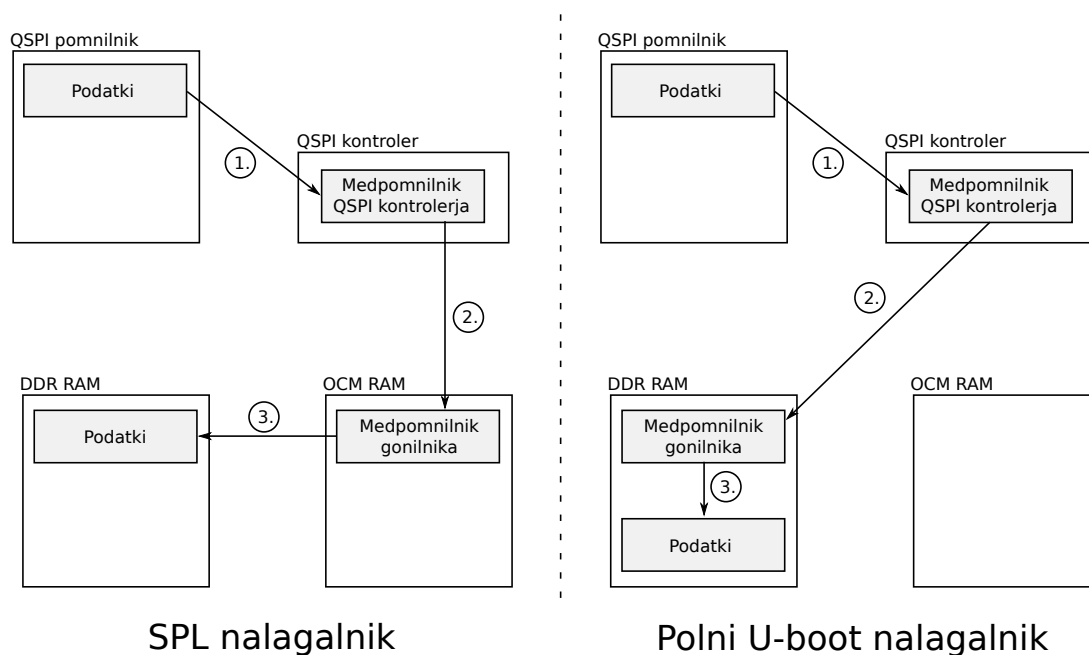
QSPI pomnilnik

Podatki

1.

QSPI kontroler

Medpomnilnik QSPI kontrolerja

2.

DDR RAM

Podatki

3.

OCM RAM

Medpomnilnik gonilnika

SPL nalagalnik

QSPI pomnilnik

Podatki

1.

QSPI kontroler

Medpomnilnik QSPI kontrolerja

2.

DDR RAM

Medpomnilnik gonilnika

3.

Podatki

OCM RAM

Polni U-boot nalagalnik